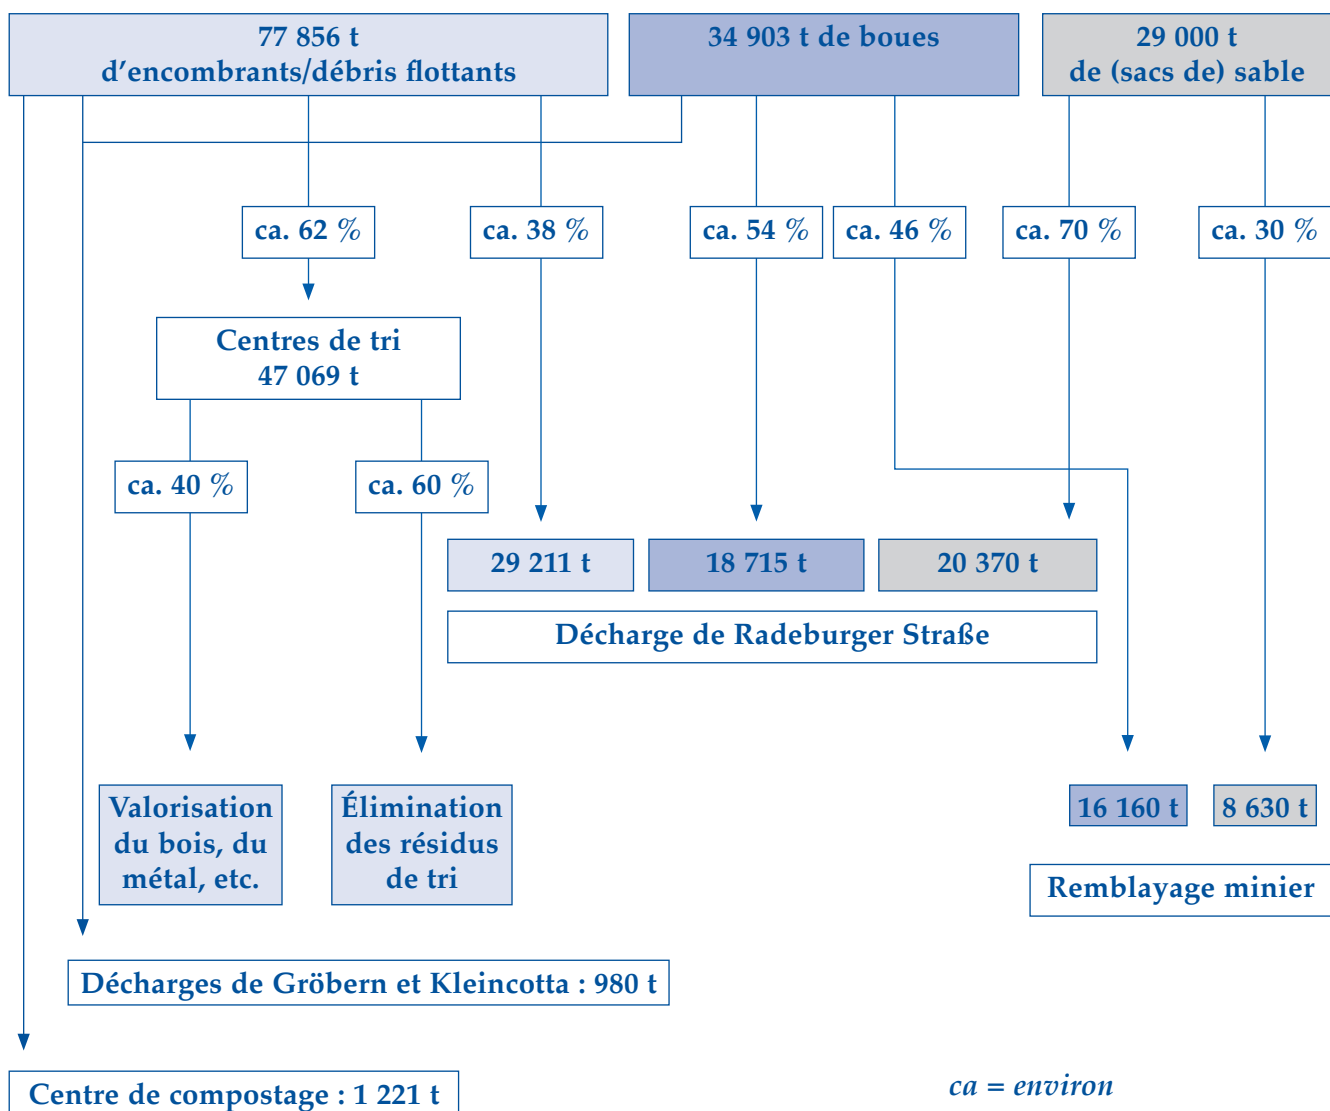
77 856 t
d’encombrants/débris flottants

34 903 t de boues

29 000 t
de (sacs de) sable

ca. 62 %

ca. 38 %

ca. 54 %

ca. 46 %

ca. 70 %

ca. 30 %

Centres de tri
47 069 t

ca. 40 %

ca. 60 %

29 211 t

18 715 t

20 370 t

Décharge de Radeburger Straße

Valorisation du bois, du métal, etc.

Élimination des résidus de tri

16 160 t

8 630 t

Remblayage minier

Décharges de Gröbern et Kleincotta : 980 t

Centre de compostage : 1 221 t

ca = environ